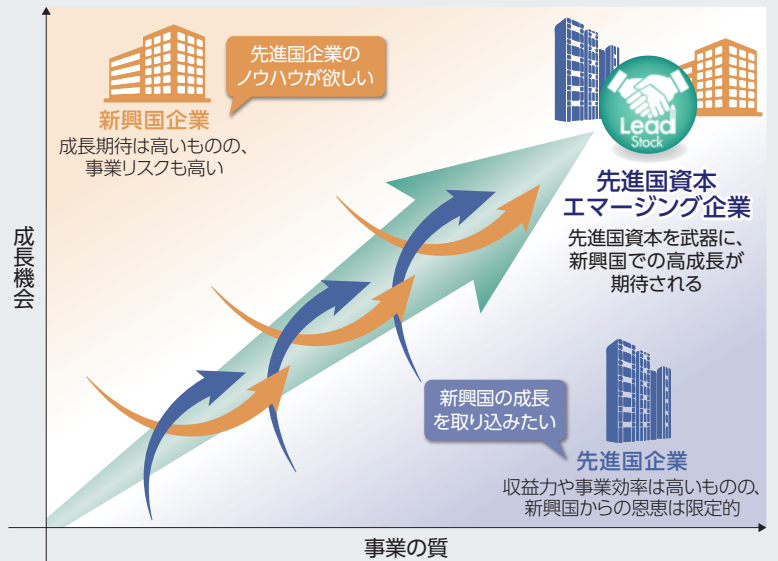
先進国企業の
ノウハウが欲しい

新興国企業
成長期待は高いものの、
事業リスクも高い

Lead
Stock

先進国資本
エマージング企業
先進国資本を武器に、
新興国での高成長が
期待される

成長機会

新興国の成長
を取り込みたい

先進国企業
収益力や事業効率は高いものの、
新興国からの恩恵は限定的

事業の質